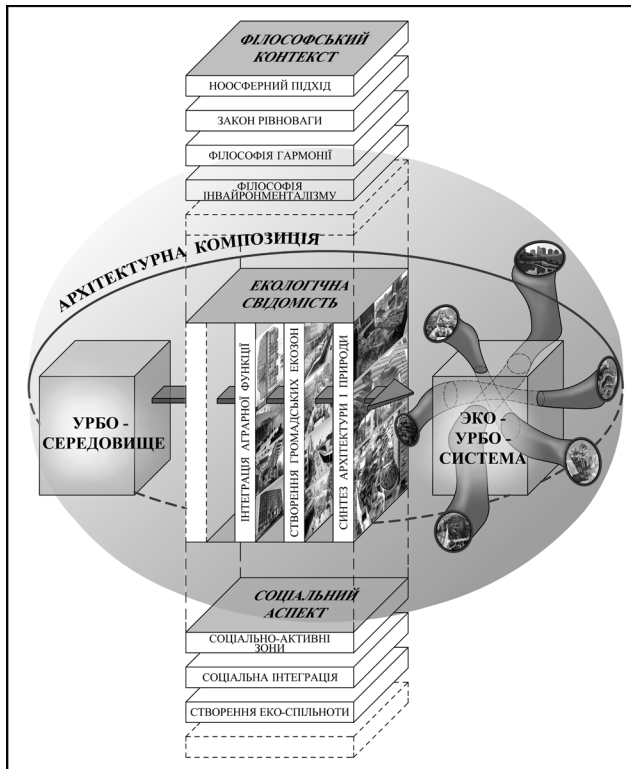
ФІЛОСОФСЬКИЙ КОНТЕКСТ

НООСФЕРНИЙ ПІДХІД

ЗАКОН РІВНОВАГИ

ФІЛОСОФІЯ ГАРМОНІЇ

ФІЛОСОФІЯ ІНВАЙРОНМЕНТАЛІЗМУ

АРХІТЕКТУРНА КОМПОЗИЦІЯ

ЕКОЛОГІЧНА СВІДОМІСТЬ

ІНТЕГРАЦІЯ АГРАРНОЇ ФУНКЦІЇ

СТВОРЕННЯ ГРОМАДСЬКИХ ЕКОЗОН

СИНТЕЗ АРХІТЕКТУРИ І ПРИРОДИ

УРБО - СЕРЕДОВИЩЕ

ЕКО - УРБО - СИСТЕМА

СОЦІАЛЬНИЙ АСПЕКТ

СОЦІАЛЬНО-АКТИВНІ ЗОНИ

СОЦІАЛЬНА ІНТЕГРАЦІЯ

СТВОРЕННЯ ЕКО-СПІЛЬНОТИ